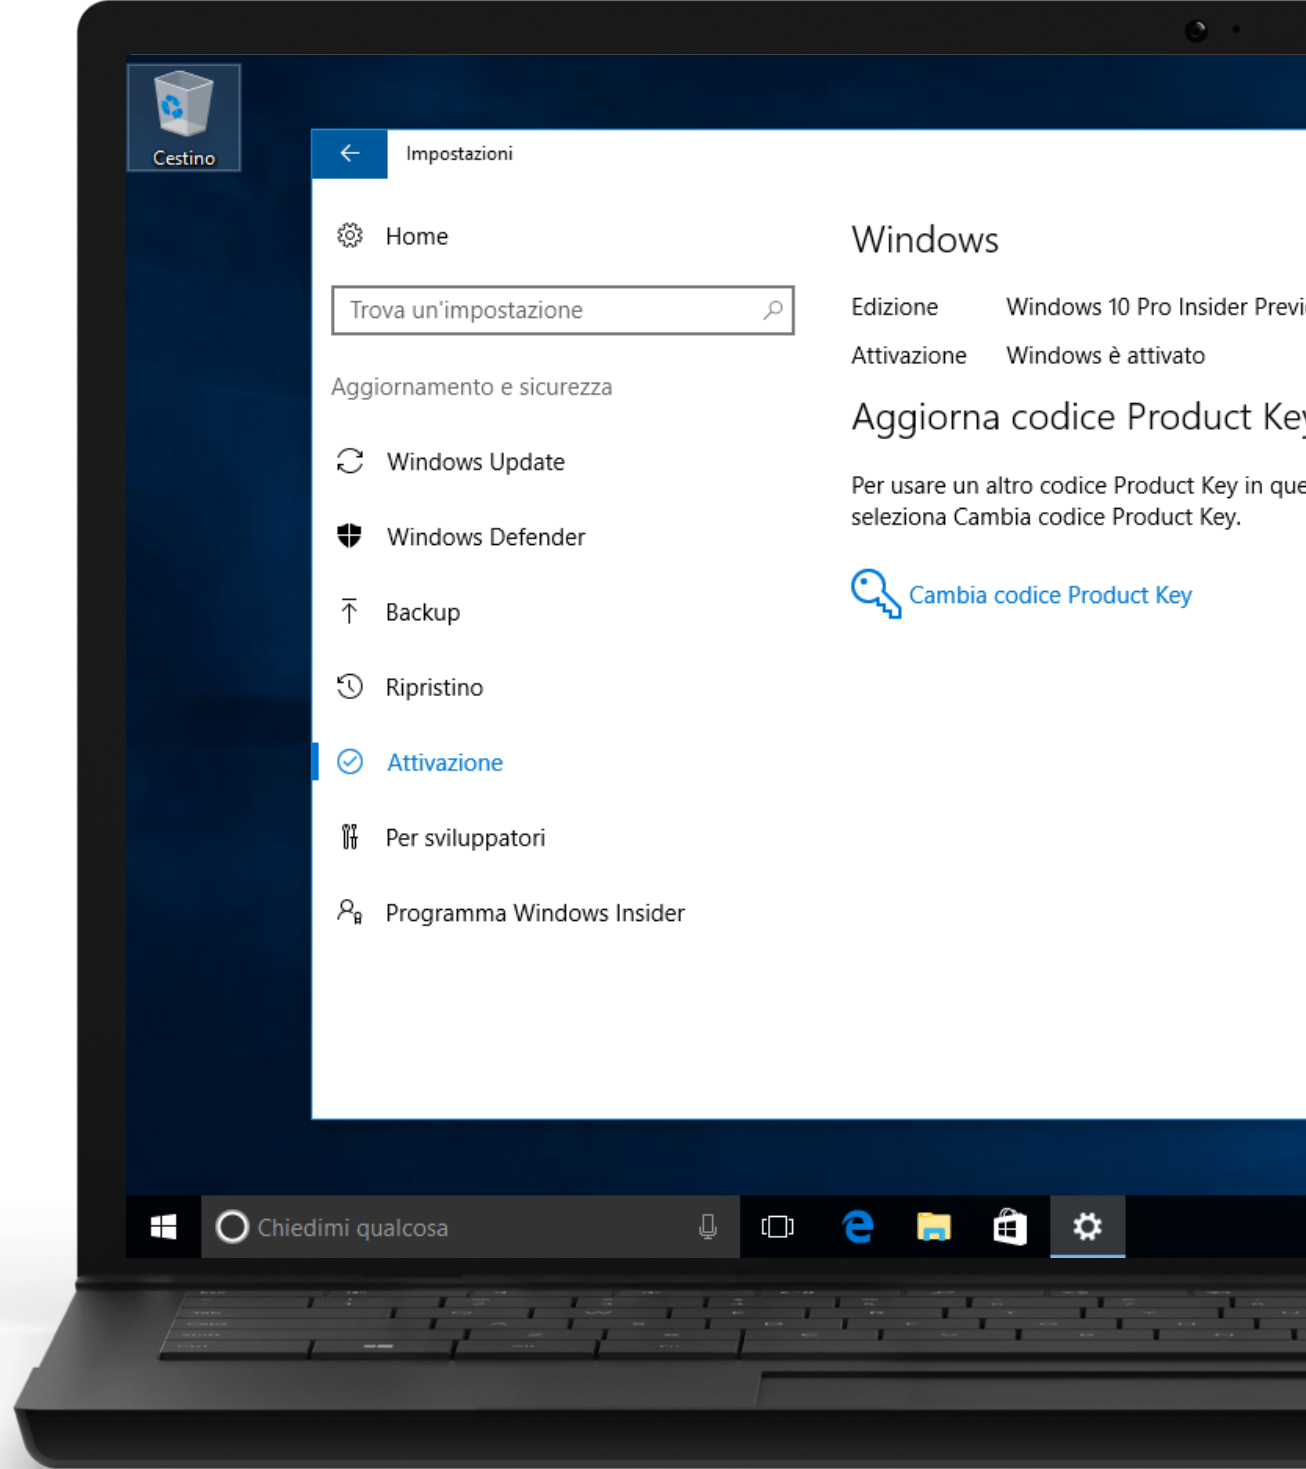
Cestino

Impostazioni

Home

Trova un'impostazione

Aggiornamento e sicurezza

Windows Update

Windows Defender

Backup

Ripristino

Attivazione

Per sviluppatori

Programma Windows Insider

Windows

Edizione Windows 10 Pro Insider Previ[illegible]

Attivazione Windows è attivato

Aggiorna codice Product Ke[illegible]

Per usare un altro codice Product Key in que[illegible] seleziona Cambia codice Product Key.

Cambia codice Product Key

Chiedimi qualcosa